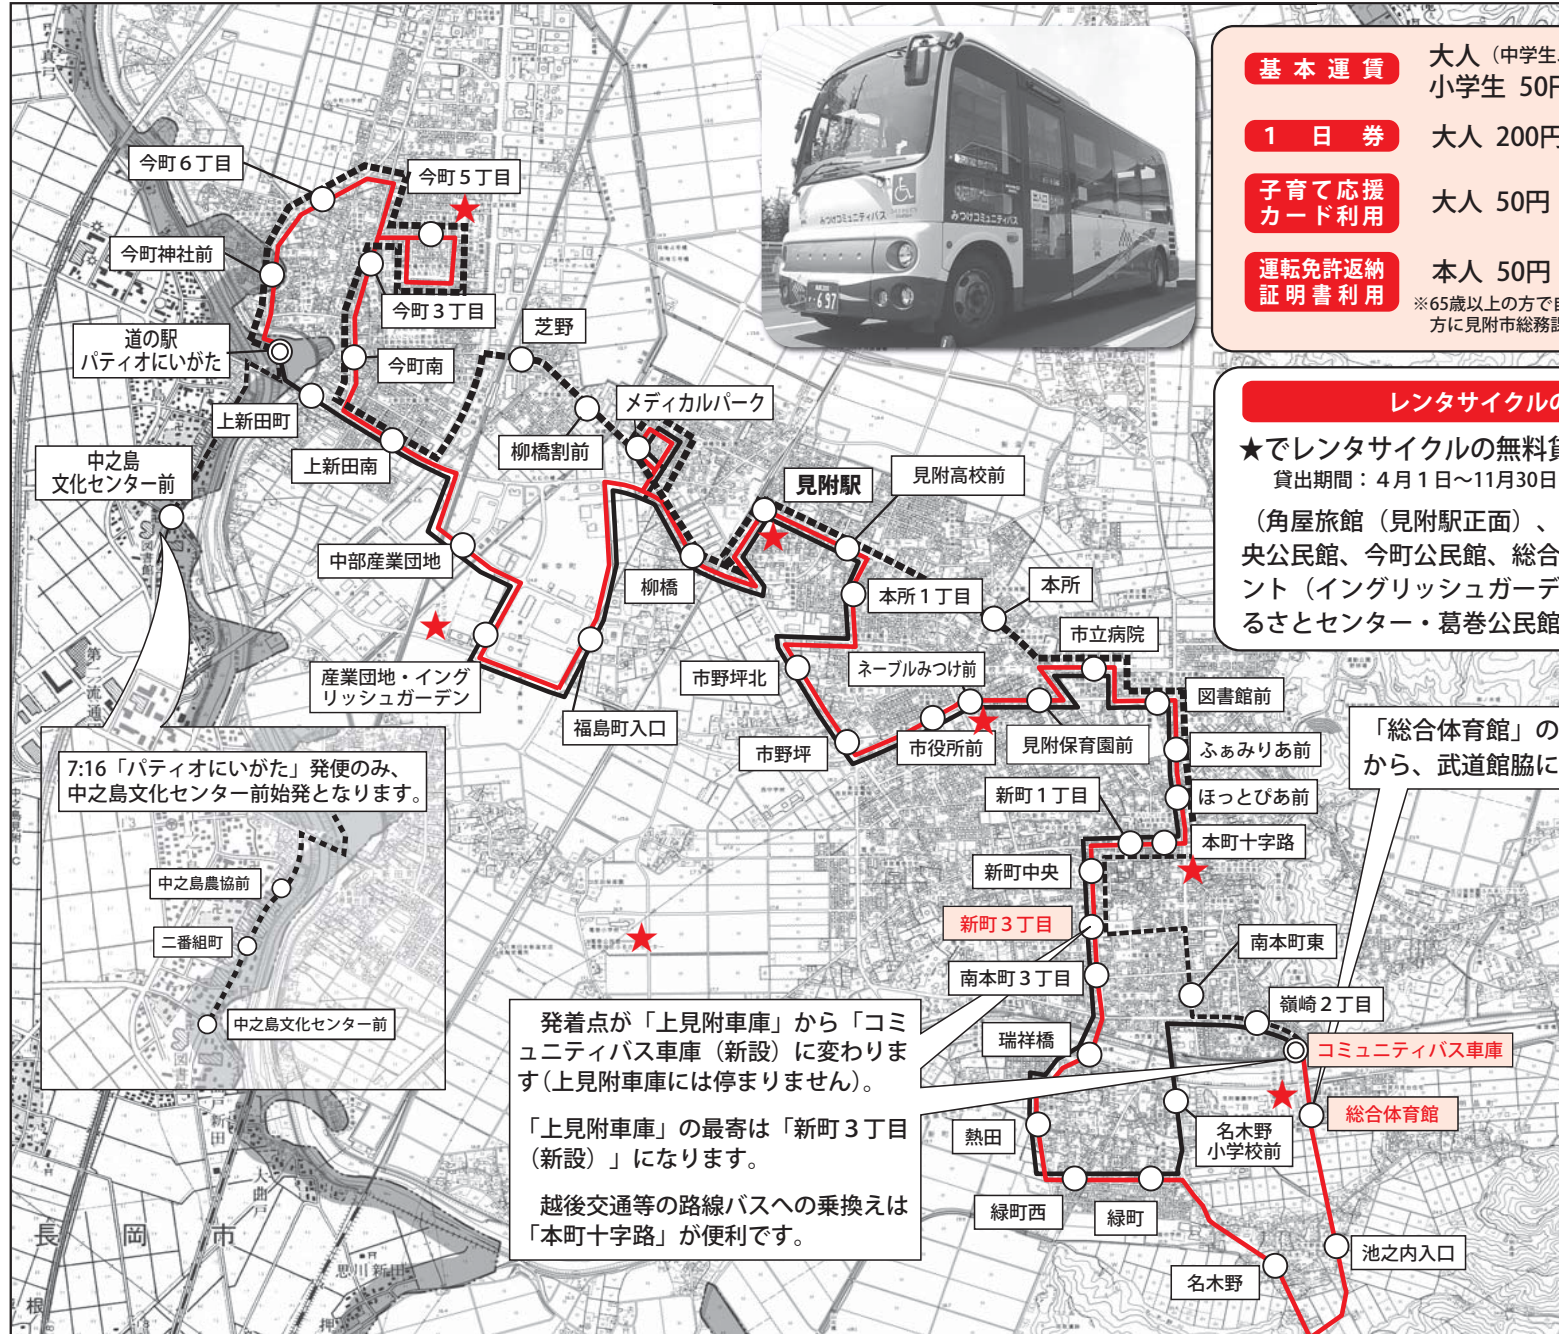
基本運賃　大人（中学生
小学生 50円

1日券　大人 200円

子育て応援カード利用　大人 50円

運転免許返納証明書利用　本人 50円
※65歳以上の方で
方に見附市総務

レンタサイクルの

★でレンタサイクルの無料貸
貸出期間：4月1日～11月30日

（角屋旅館（見附駅正面）、
央公民館、今町公民館、総合
ント（イングリッシュガーデ
るさとセンター・葛巻公民館

「総合体育館」の
から、武道館脇に

今町6丁目
今町5丁目
今町神社前
今町3丁目
芝野
道の駅
パティオにいがた
今町南
メディカルパーク
上新田町
柳橋割前
上新田南
中之島
文化センター前
見附駅
見附高校前
中部産業団地
本所1丁目
本所
柳橋
市立病院
産業団地・イング
リッシュガーデン
市野坪北
ネーブルみつけ前
図書館前
福島町入口
市野坪
市役所前
見附保育園前
ふぁみりあ前
新町1丁目
ほっとぴあ前
本町十字路
新町中央
新町3丁目
南本町東
南本町3丁目
嶺崎2丁目
瑞祥橋
コミュニティバス車庫
総合体育館
熱田
名木野
小学校前
緑町西
緑町
池之内入口
名木野

7:16「パティオにいがた」発便のみ、
中之島文化センター前始発となります。

中之島農協前
二番組町
中之島文化センター前

発着点が「上見附車庫」から「コミュニティバス車庫（新設）」に変わります（上見附車庫には停まりません）。

「上見附車庫」の最寄は「新町3丁目（新設）」になります。

越後交通等の路線バスへの乗換えは「本町十字路」が便利です。

長岡市